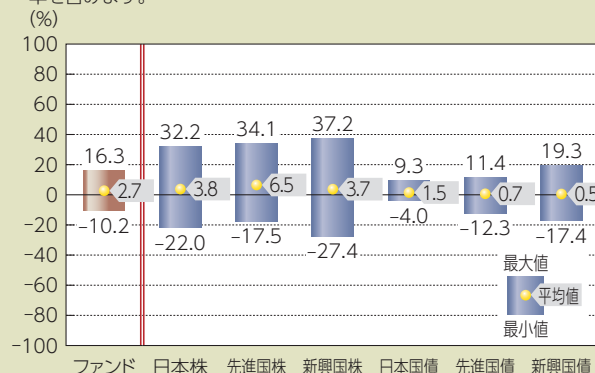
(%)
100
80
60
40
20
0
−20
−40
−60
−80
−100

16.3
2.7
−10.2
ファンド

32.2
3.8
−22.0
日本株

34.1
6.5
−17.5
先進国株

37.2
3.7
−27.4
新興国株

9.3
1.5
−4.0
日本国債

11.4
0.7
−12.3
先進国債

19.3
0.5
−17.4
新興国債

最大値
平均値
最小値